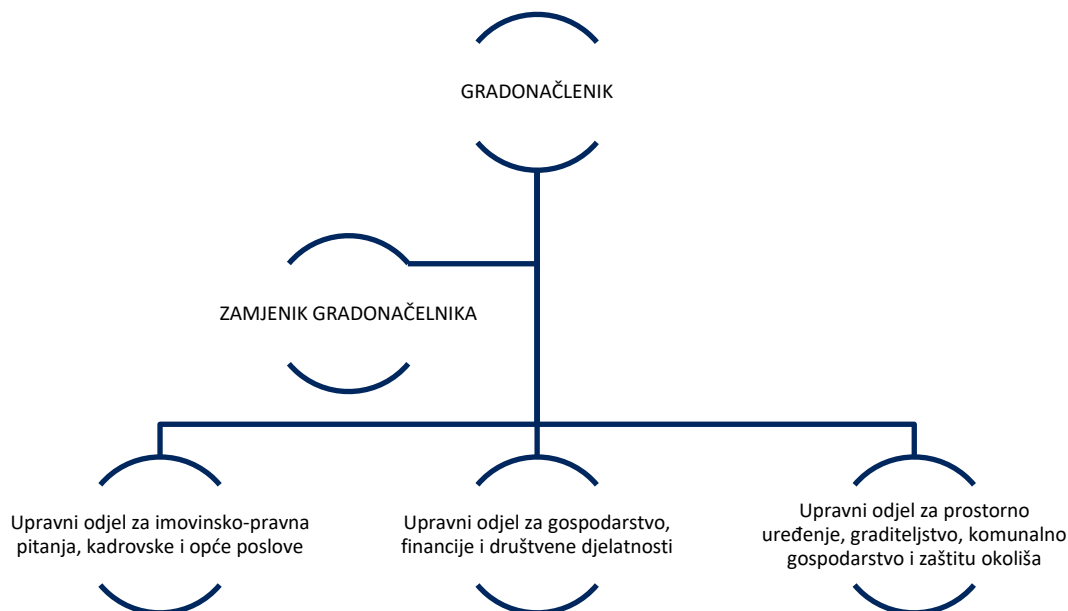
GRADONAČELNIK

ZAMJENIK GRADONAČELNIKA

Upravni odjel za imovinsko-pravna pitanja, kadrovske i opće poslove

Upravni odjel za gospodarstvo, financije i društvene djelatnosti

Upravni odjel za prostorno uređenje, graditeljstvo, komunalno gospodarstvo i zaštitu okoliša